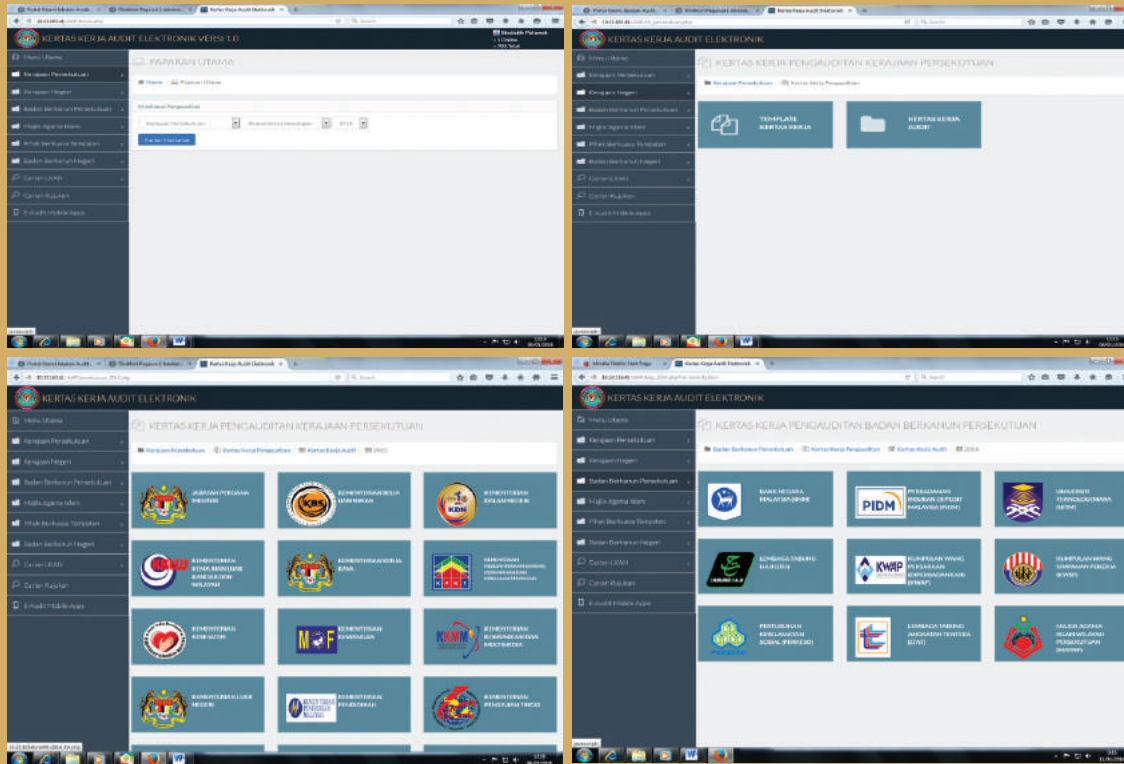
KERTAS KERJA AUDIT ELEKTRONIK VERSI 1.0

Menu Utama
Kerajaan Persekutuan
Kerajaan Negeri
Badan Berkanun Persekutuan
Majlis Agama Islam
Pihak Berkuasa Tempatan
Badan Berkanun Negeri
Carian LKAN
Carian Rujukan
E-Audit Mobile Apps

PAPARAN UTAMA
Home / Paparan Utama
Maklumat Pengauditan
Kerajaan Persekutuan
Kementerian/Jabatan
2015
Carian Maklumat

KERTAS KERJA AUDIT ELEKTRONIK

Menu Utama
Kerajaan Persekutuan
Kerajaan Negeri
Badan Berkanun Persekutuan
Majlis Agama Islam
Pihak Berkuasa Tempatan
Badan Berkanun Negeri
Carian LKAN
Carian Rujukan
E-Audit Mobile Apps

KERTAS KERJA PENGAUDITAN KERAJAAN PERSEKUTUAN
Kerajaan Persekutuan / Kertas Kerja Pengauditan

TEMPLATE KERTAS KERJA
KERTAS KERJA AUDIT

KERTAS KERJA AUDIT ELEKTRONIK

Menu Utama
Kerajaan Persekutuan
Kerajaan Negeri
Badan Berkanun Persekutuan
Majlis Agama Islam
Pihak Berkuasa Tempatan
Badan Berkanun Negeri
Carian LKAN
Carian Rujukan
E-Audit Mobile Apps

KERTAS KERJA PENGAUDITAN KERAJAAN PERSEKUTUAN
Kerajaan Persekutuan / Kertas Kerja Pengauditan / Kertas Kerja Audit / 2015

JABATAN PERDANA MENTERI
KEMENTERIAN BELIA DAN SUKAN
KEMENTERIAN DALAM NEGERI
KEMENTERIAN PEMBANGUNAN WANITA KELUARGA DAN MASYARAKAT
KEMENTERIAN ALAM SEKITAR
KEMENTERIAN KESEJAHTERAAN BANDAR, PERUMAHAN DAN KERAJAAN TEMPATAN
KEMENTERIAN KESIHATAN
KEMENTERIAN KEWANGAN
KEMENTERIAN KOMUNIKASI DAN MULTIMEDIA
KEMENTERIAN LUAR NEGERI
KEMENTERIAN PENDIDIKAN
KEMENTERIAN PENGAJIAN TINGGI

KERTAS KERJA AUDIT ELEKTRONIK

Menu Utama
Kerajaan Persekutuan
Kerajaan Negeri
Badan Berkanun Persekutuan
Majlis Agama Islam
Pihak Berkuasa Tempatan
Badan Berkanun Negeri
Carian LKAN
Carian Rujukan
E-Audit Mobile Apps

KERTAS KERJA PENGAUDITAN BADAN BERKANUN PERSEKUTUAN
Badan Berkanun Persekutuan / Kertas Kerja Pengauditan / Kertas Kerja Audit / 2014

BANK NEGARA MALAYSIA (BNM)
PERBADANAN INSURANS DEPOSIT MALAYSIA (PIDM)
UNIVERSITI TEKNOLOGI MARA (UiTM)
LEMBAGA TABUNG HAJI
KUMPULAN WANG PERSARAAN (DIPERBADANKAN) (KWAP)
KUMPULAN WANG SIMPANAN PEKERJA (KWSP)
PERTUBUHAN KESELAMATAN SOSIAL (PERKESO)
LEMBAGA TABUNG ANGKATAN TENTERA (LTAT)
MAJLIS AGAMA ISLAM WILAYAH PERSEKUTUAN (MAIWP)